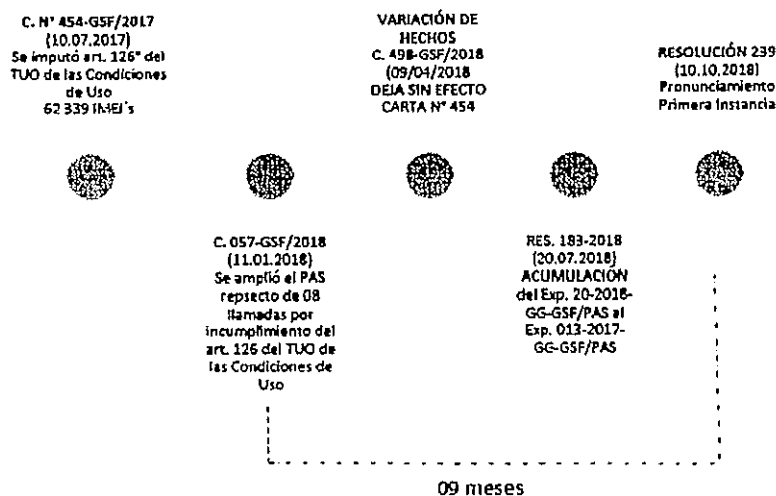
C. N° 454-GSF/2017 (10.07.2017) Se imputó art. 126° del TUO de las Condiciones de Uso 62 339 IMEI´s

VARIACIÓN DE HECHOS C. 498-GSF/2018 (09/04/2018 DEJA SIN EFECTO CARTA N° 454

RESOLUCIÓN 239 (10.10.2018) Pronunciamiento Primera Instancia

C. 057-GSF/2018 (11.01.2018) Se amplió el PAS repsecto de 08 llamadas por incumplimiento del art. 126 del TUO de las Condiciones de Uso

RES. 183-2018 (20.07.2018) ACUMULACIÓN del Exp. 20-2018-GG-GSF/PAS al Exp. 013-2017-GG-GSF/PAS

09 meses